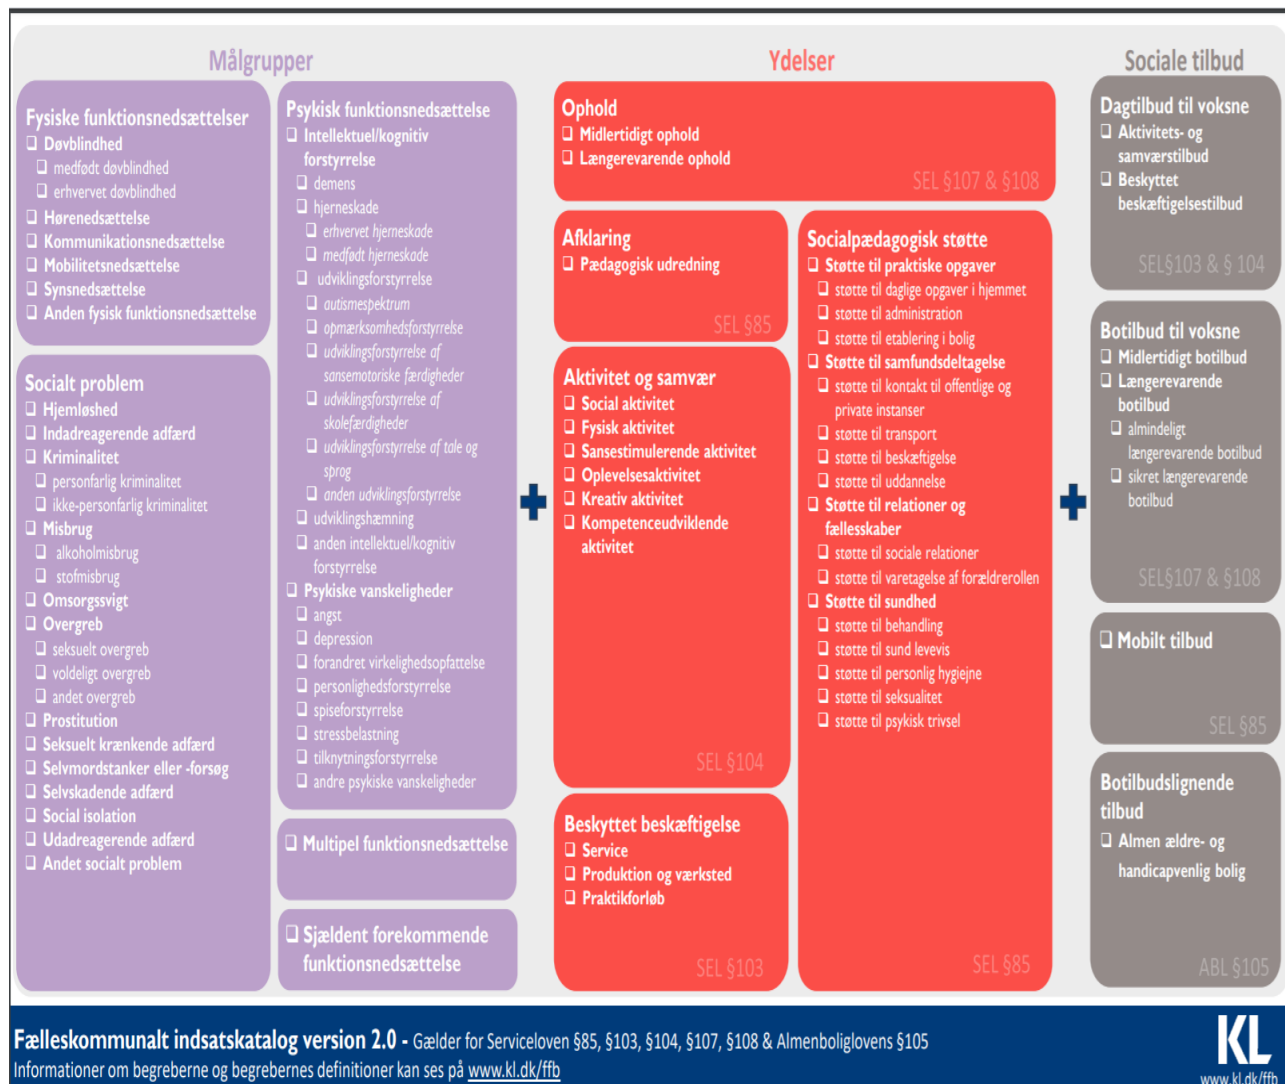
Målgrupper

Fysiske funktionsnedsættelser
❑ Døvblindhed
❑ medfødt døvblindhed
❑ erhvervet døvblindhed
❑ Hørenedsættelse
❑ Kommunikationsnedsættelse
❑ Mobilitetsnedsættelse
❑ Synsnedsættelse
❑ Anden fysisk funktionsnedsættelse

Socialt problem
❑ Hjemløshed
❑ Indadreagerende adfærd
❑ Kriminalitet
❑ personfarlig kriminalitet
❑ ikke-personfarlig kriminalitet
❑ Misbrug
❑ alkoholmisbrug
❑ stofmisbrug
❑ Omsorgssvigt
❑ Overgreb
❑ seksuelt overgreb
❑ voldeligt overgreb
❑ andet overgreb
❑ Prostitution
❑ Seksuelt krænkende adfærd
❑ Selvmordstanker eller -forsøg
❑ Selvskadende adfærd
❑ Social isolation
❑ Udadreagerende adfærd
❑ Andet socialt problem

Psykisk funktionsnedsættelse
❑ Intellektuel/kognitiv forstyrrelse
❑ demens
❑ hjerneskade
❑ erhvervet hjerneskade
❑ medfødt hjerneskade
❑ udviklingsforstyrrelse
❑ autismespektrum
❑ opmærksomhedsforstyrrelse
❑ udviklingsforstyrrelse af sansemotoriske færdigheder
❑ udviklingsforstyrrelse af skolefærdigheder
❑ udviklingsforstyrrelse af tale og sprog
❑ anden udviklingsforstyrrelse
❑ udviklingshæmning
❑ anden intellektuel/kognitiv forstyrrelse
❑ Psykiske vanskeligheder
❑ angst
❑ depression
❑ forandret virkelighedsopfattelse
❑ personlighedsforstyrrelse
❑ spiseforstyrrelse
❑ stressbelastning
❑ tilknytningsforstyrrelse
❑ andre psykiske vanskeligheder

❑ Multipel funktionsnedsættelse

❑ Sjældent forekommende funktionsnedsættelse

+

Ydelser

Ophold
❑ Midlertidigt ophold
❑ Længerevarende ophold
SEL §107 & §108

Afklaring
❑ Pædagogisk udredning
SEL §85

Aktivitet og samvær
❑ Social aktivitet
❑ Fysisk aktivitet
❑ Sansestimulerende aktivitet
❑ Oplevelsesaktivitet
❑ Kreativ aktivitet
❑ Kompetenceudviklende aktivitet
SEL §104

Beskyttet beskæftigelse
❑ Service
❑ Produktion og værksted
❑ Praktikforløb
SEL §103

Socialpædagogisk støtte
❑ Støtte til praktiske opgaver
❑ støtte til daglige opgaver i hjemmet
❑ støtte til administration
❑ støtte til etablering i bolig
❑ Støtte til samfundsdeltagelse
❑ støtte til kontakt til offentlige og private instanser
❑ støtte til transport
❑ støtte til beskæftigelse
❑ støtte til uddannelse
❑ Støtte til relationer og fællesskaber
❑ støtte til sociale relationer
❑ støtte til varetagelse af forældrerollen
❑ Støtte til sundhed
❑ støtte til behandling
❑ støtte til sund levevis
❑ støtte til personlig hygiejne
❑ støtte til seksualitet
❑ støtte til psykisk trivsel
SEL §85

+

Sociale tilbud

Dagtilbud til voksne
❑ Aktivitets- og samværstilbud
❑ Beskyttet beskæftigelsestilbud
SEL§103 & § 104

Botilbud til voksne
❑ Midlertidigt botilbud
❑ Længerevarende botilbud
❑ almindeligt længerevarende botilbud
❑ sikret længerevarende botilbud
SEL§107 & §108

❑ Mobilt tilbud
SEL §85

Botilbudslignende tilbud
❑ Almen ældre- og handicapvenlig bolig
ABL §105

Fælleskommunalt indsatskatalog version 2.0 - Gælder for Serviceloven §85, §103, §104, §107, §108 & Almenboliglovens §105
Informationer om begreberne og begrebernes definitioner kan ses på www.kl.dk/ffb

KL
www.kl.dk/ffb